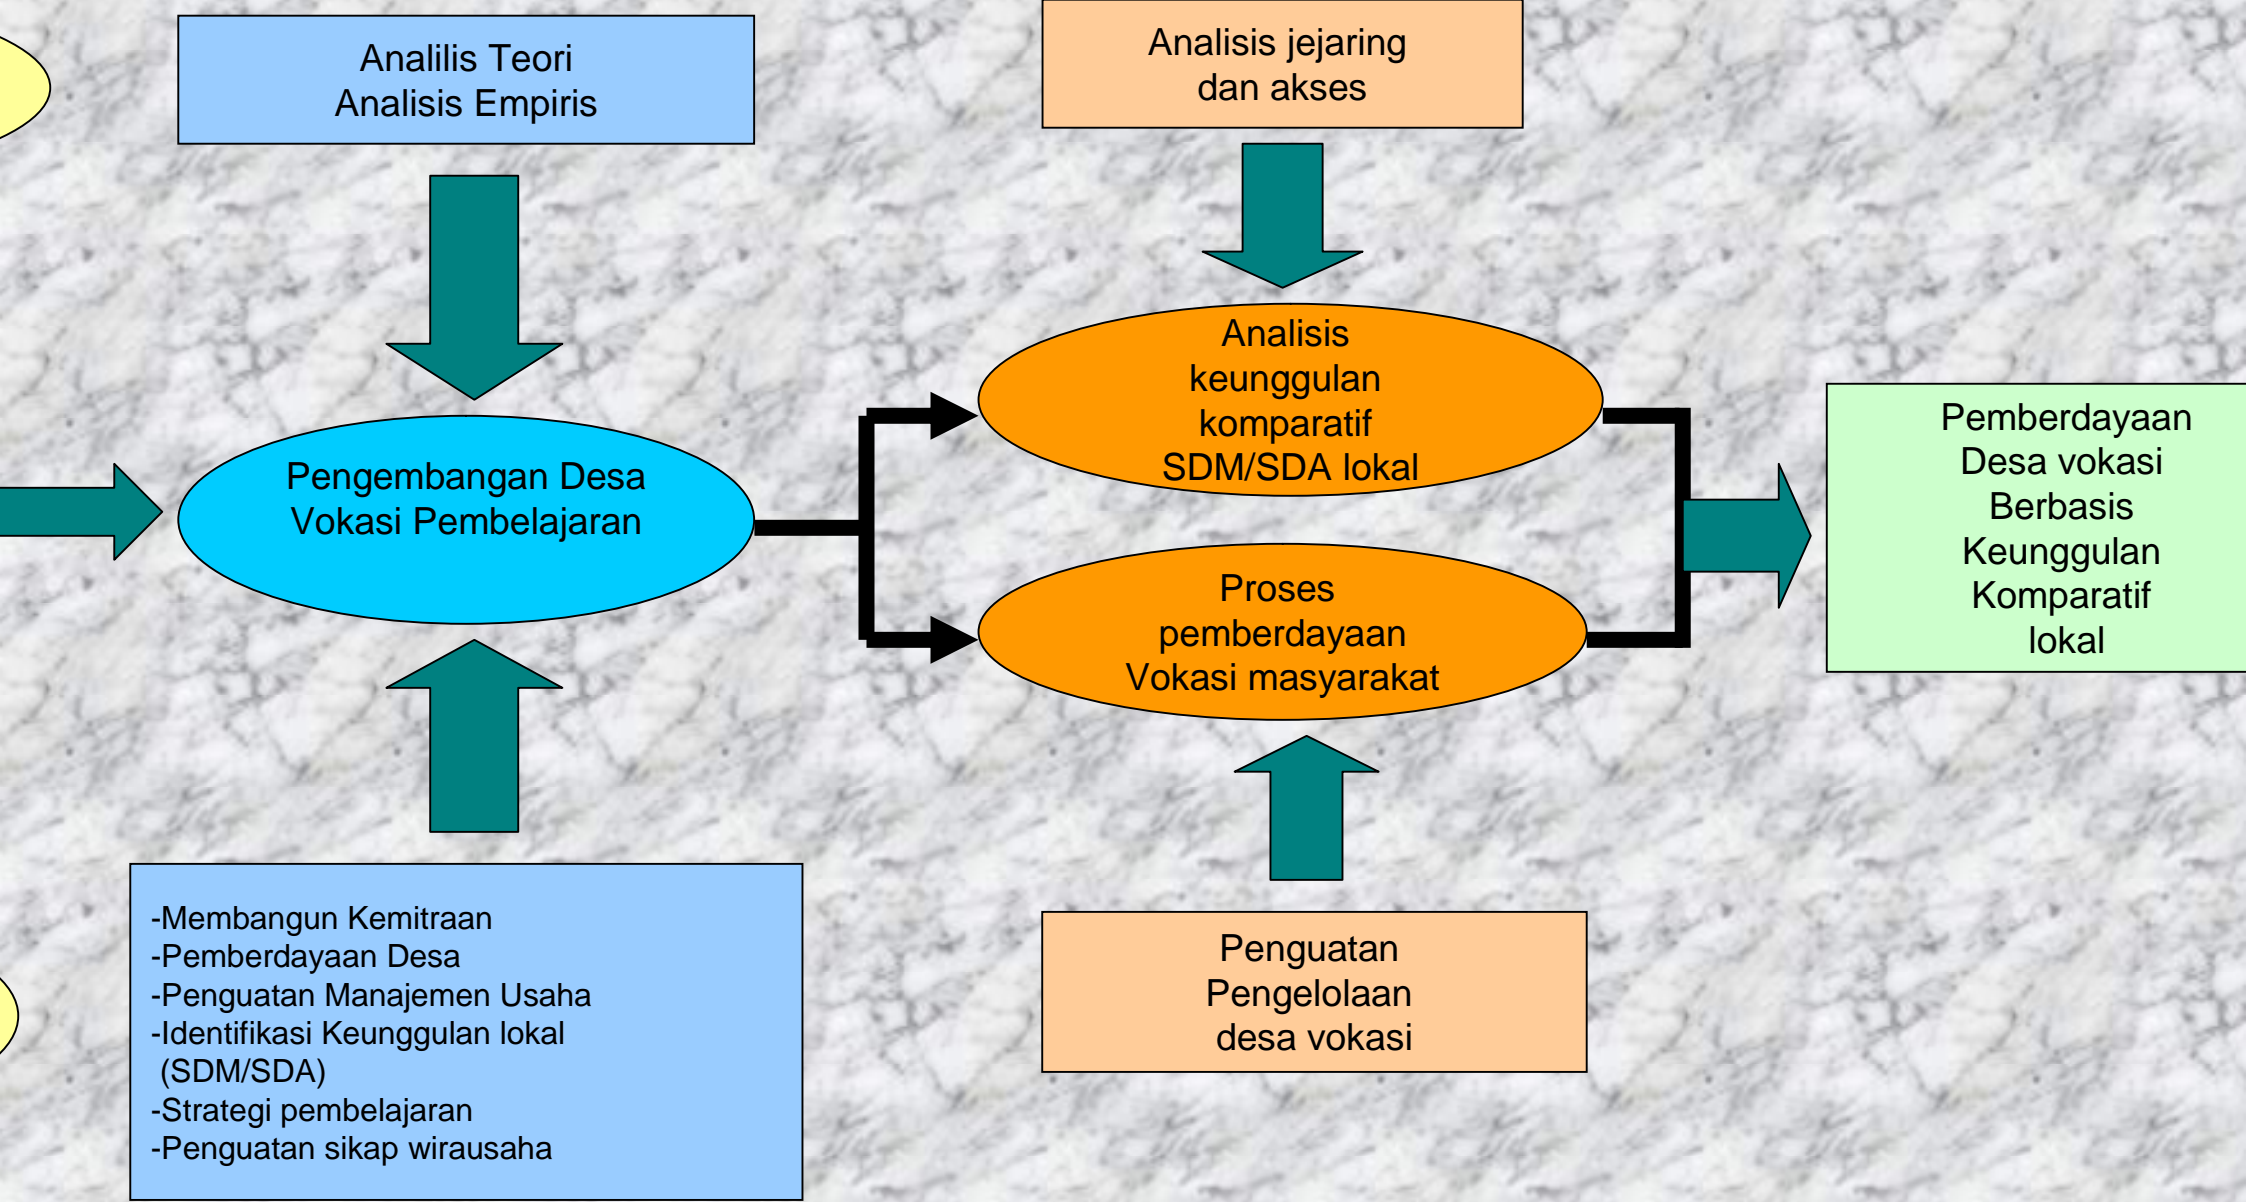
Analilis Teori
Analisis Empiris

Analisis jejaring
dan akses

Pengembangan Desa
Vokasi Pembelajaran

Analisis
keunggulan
komparatif
SDM/SDA lokal

Proses
pemberdayaan
Vokasi masyarakat

Pemberdayaan
Desa vokasi
Berbasis
Keunggulan
Komparatif
lokal

-Membangun Kemitraan
-Pemberdayaan Desa
-Penguatan Manajemen Usaha
-Identifikasi Keunggulan lokal
(SDM/SDA)
-Strategi pembelajaran
-Penguatan sikap wirausaha

Penguatan
Pengelolaan
desa vokasi